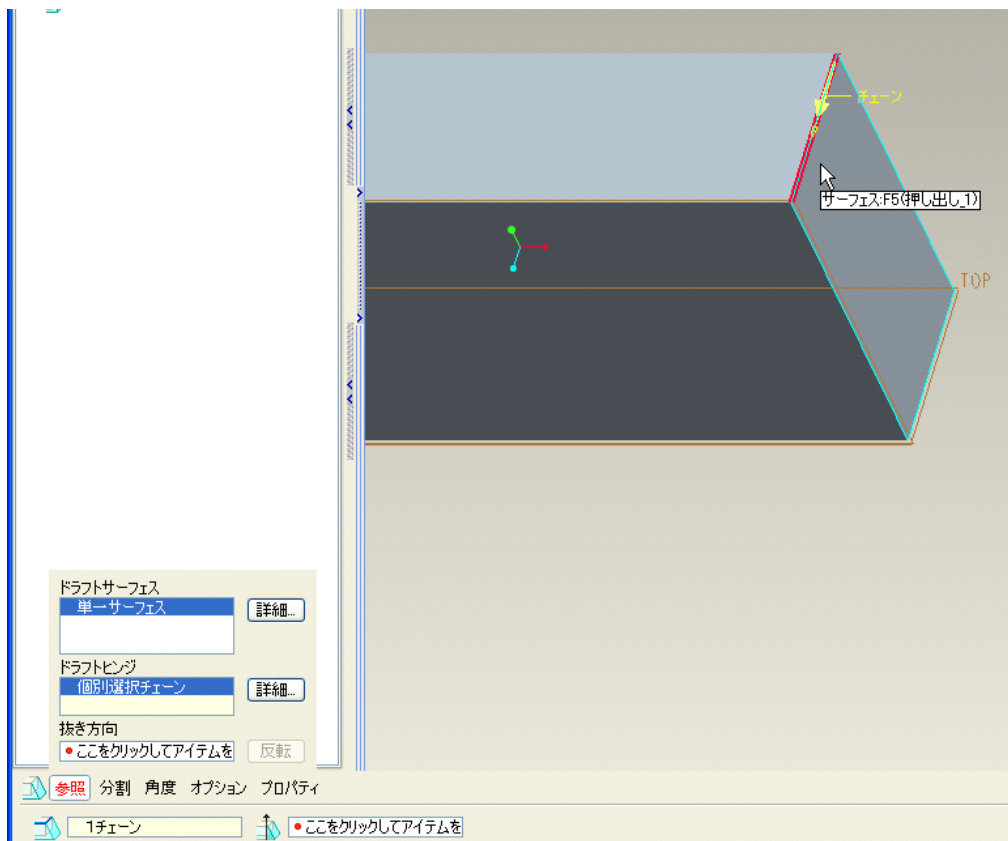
チェーン

サーフェス:F5(押し出し_1)

TOP

ドラフトサーフェス
単一サーフェス
詳細...
ドラフトヒンジ
個別選択チェーン
詳細...
抜き方向
ここをクリックしてアイテムを
反転

参照 分割 角度 オプション プロパティ

1チェーン
ここをクリックしてアイテムを